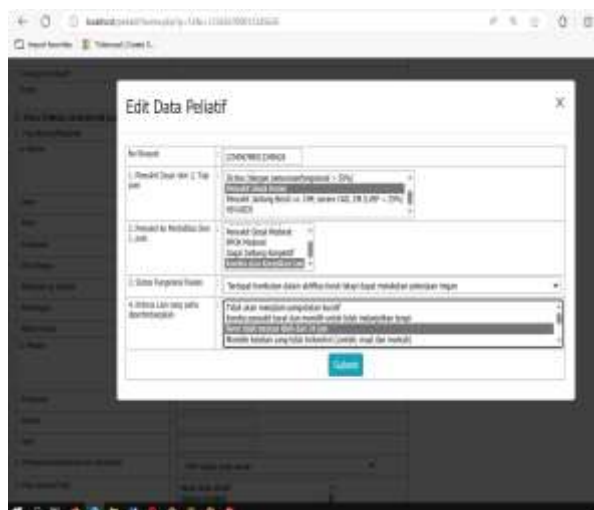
Edit Data Paliatif

X

| No Rekam | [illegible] |
|---|---|
| 1. Penyakit Dasar dan 1 Tipe paru | Stroke (dengan penurunan kesadaran > 35%) Penyakit Ginjal Kronis Penyakit Jantung Kronik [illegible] HIV/AIDS |
| 2. Penyakit ke Morbiditas Dan 1 paru | Penyakit Ginjal Moderat PPOK Moderat Gagal Jantung Kongestif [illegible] |
| 3. Status Fungsional Pasien | Terdapat kemudahan dalam aktifitas fisik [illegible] |
| 4. Kriteria Lain yang perlu dipertimbangkan | Tidak akan menjalani pengobatan kuratif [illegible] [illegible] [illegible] |

Submit